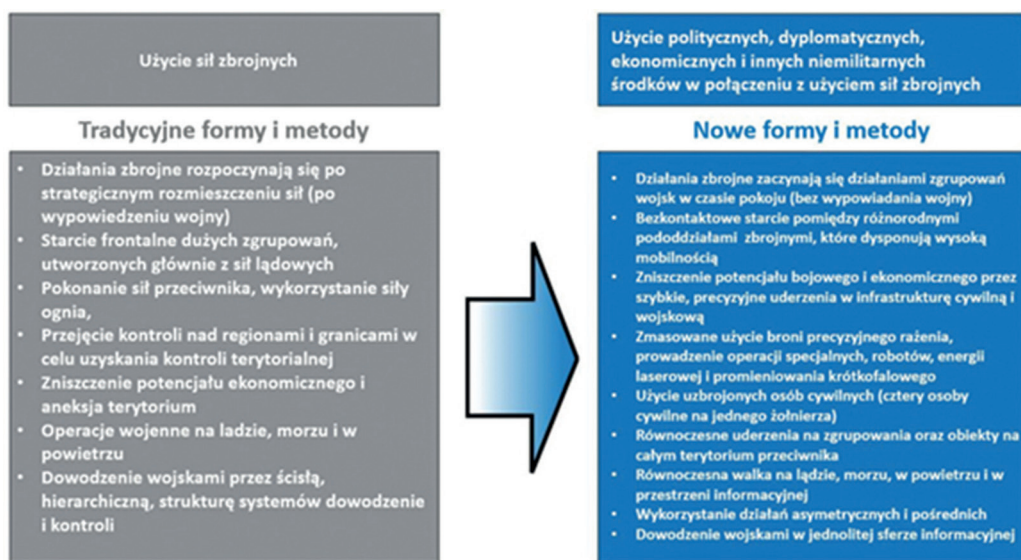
Użycie sił zbrojnych

Tradycyjne formy i metody

- Działania zbrojne rozpoczynają się po strategicznym rozmieszczeniu sił (po wypowiedzeniu wojny)
- Starcie frontalne dużych zgrupowań, utworzonych głównie z sił lądowych
- Pokonanie sił przeciwnika, wykorzystanie siły ognia,
- Przejęcie kontroli nad regionami i granicami w celu uzyskania kontroli terytorialnej
- Zniszczenie potencjału ekonomicznego i aneksja terytorium
- Operacje wojenne na lądzie, morzu i w powietrzu
- Dowodzenie wojskami przez ścisłą, hierarchiczną, strukturę systemów dowodzenie i kontroli

Użycie politycznych, dyplomatycznych, ekonomicznych i innych niemilitarnych środków w połączeniu z użyciem sił zbrojnych

Nowe formy i metody

- Działania zbrojne zaczynają się działaniami zgrupowań wojsk w czasie pokoju (bez wypowiadania wojny)
- Bezkontaktowe starcie pomiędzy różnorodnymi pododdziałami zbrojnymi, które dysponują wysoką mobilnością
- Zniszczenie potencjału bojowego i ekonomicznego przez szybkie, precyzyjne uderzenia w infrastrukturę cywilną i wojskową
- Zmasowane użycie broni precyzyjnego rażenia, prowadzenie operacji specjalnych, robotów, energii laserowej i promieniowania krótkofalowego
- Użycie uzbrojonych osób cywilnych (cztery osoby cywilne na jednego żołnierza)
- Równoczesne uderzenia na zgrupowania oraz obiekty na całym terytorium przeciwnika
- Równoczesna walka na lądzie, morzu, w powietrzu i w przestrzeni informacyjnej
- Wykorzystanie działań asymetrycznych i pośrednich
- Dowodzenie wojskami w jednolitej sferze informacyjnej